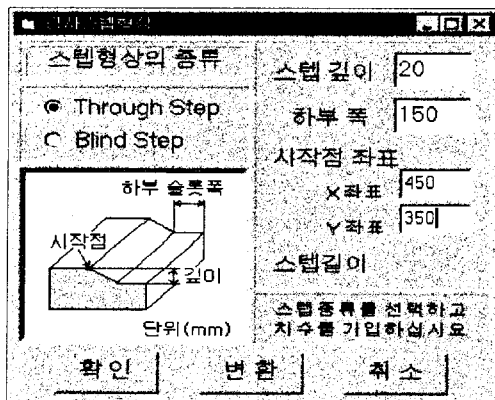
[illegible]

스텝형상의 종류

Through Step

Blind Step

하부 슬롯폭

시작점

깊이

단위(mm)

스텝 깊이 20

하부 폭 150

시작점 좌표

X좌표 450

Y좌표 350

스텝길이

스텝종류를 선택하고 치수를 기입하십시요

확인

변환

취소